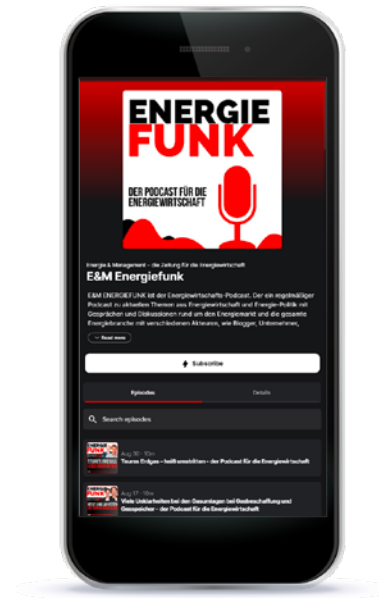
ENERGIE
FUNK
DER PODCAST FÜR DIE ENERGIEWIRTSCHAFT

Energie & Management - die Zeitung für die Energiewirtschaft
E&M Energiefunk

E&M ENERGIEFUNK ist der Energiewirtschafts-Podcast. Der ein regelmäßiger Podcast zu aktuellen Themen aus Energiewirtschaft und Energie-Politik mit Gesprächen und Diskussionen rund um den Energiemarkt und die gesamte Energiebranche mit verschiedenen Akteuren, wie Blogger, Unternehmer,

Read more

Subscribe

Episodes
Details

Search episodes

Aug 30 · 10m
Teures Erdgas - heißt erwärmen - der Podcast für die Energiewirtschaft

Aug 17 · 16m
Viele Unklarheiten bei den Gasumlagen bei Gasbeschaffung und Gasspeicher - der Podcast für die Energiewirtschaft